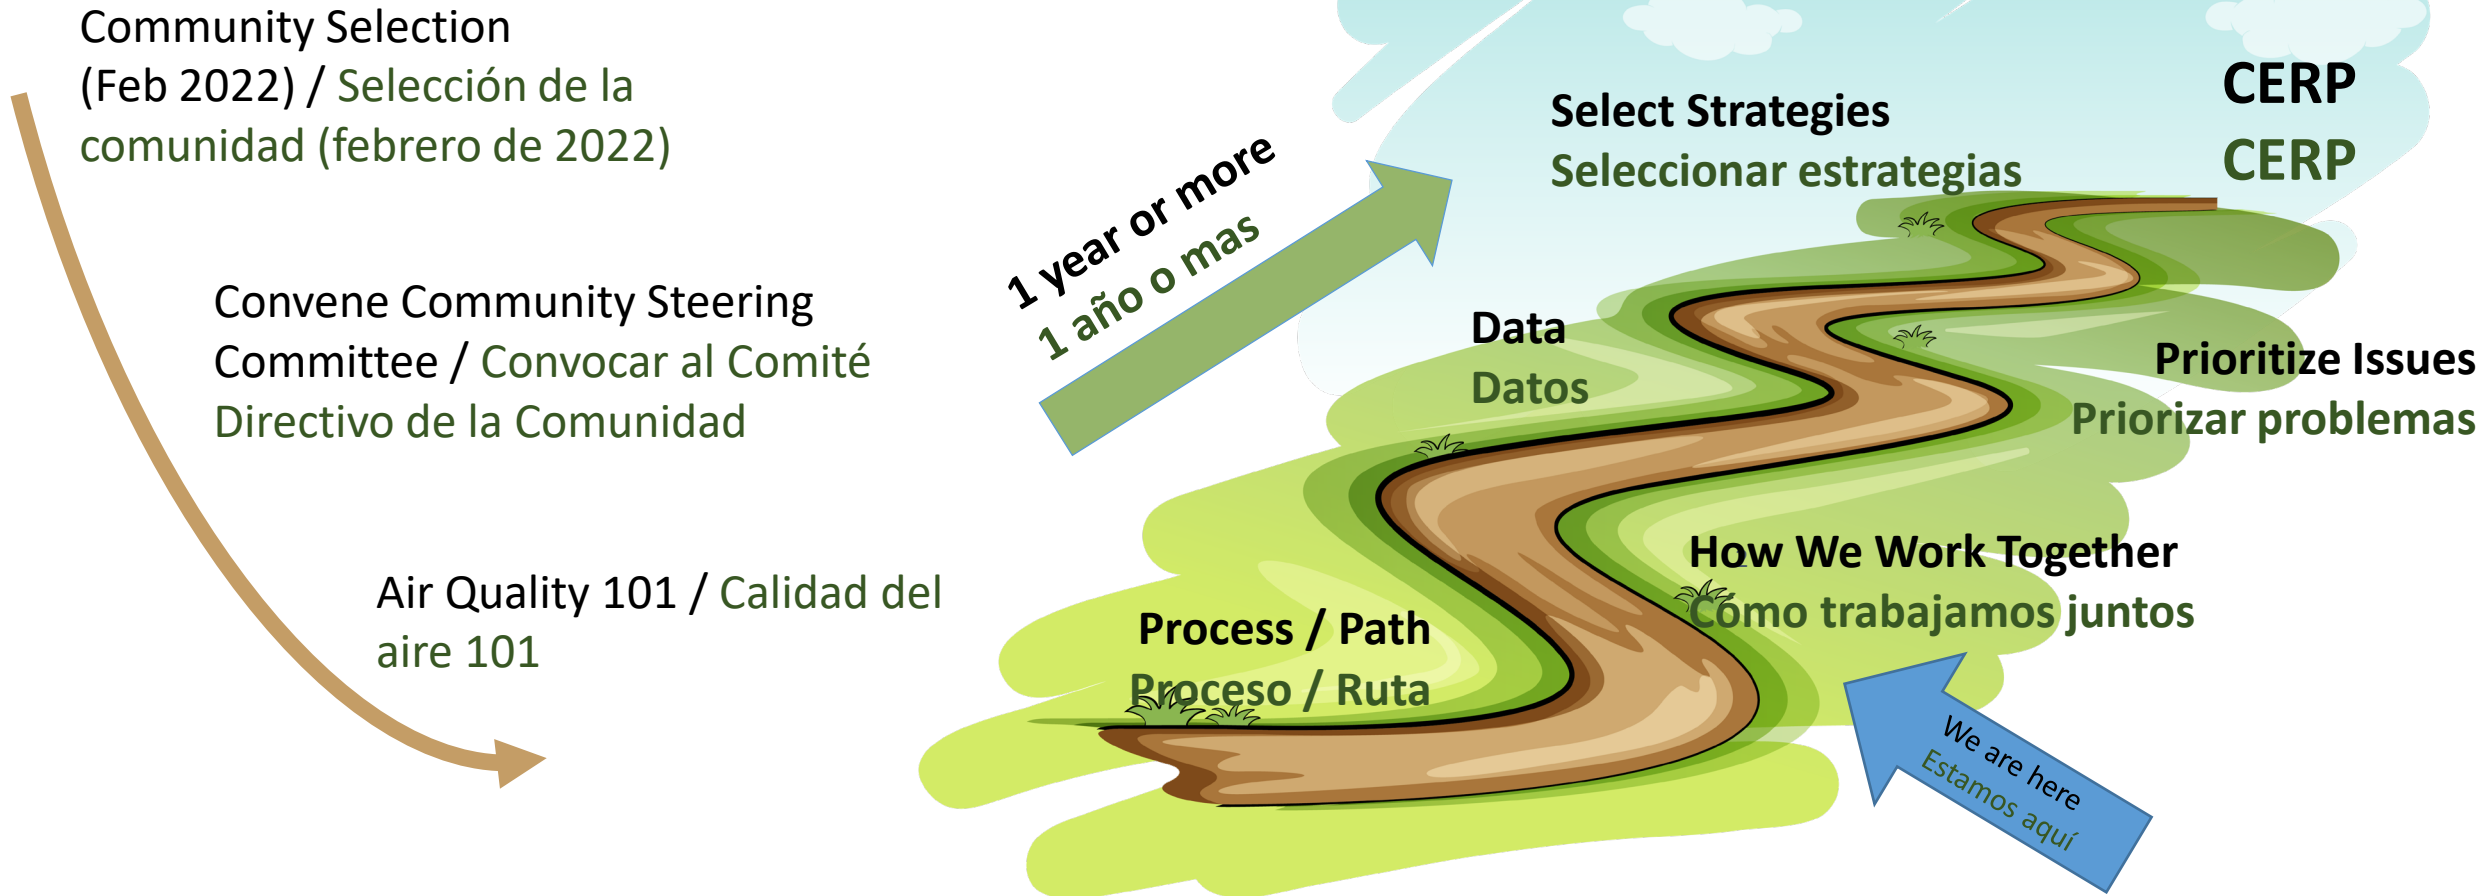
Community Selection (Feb 2022) / Selección de la comunidad (febrero de 2022)

Convene Community Steering Committee / Convocar al Comité Directivo de la Comunidad

Air Quality 101 / Calidad del aire 101

1 year or more
1 año o mas

Select Strategies
Seleccionar estrategias

CERP
CERP

Data
Datos

Prioritize Issues
Priorizar problemas

How We Work Together
Cómo trabajamos juntos

Process / Path
Proceso / Ruta

We are here
Estamos aquí